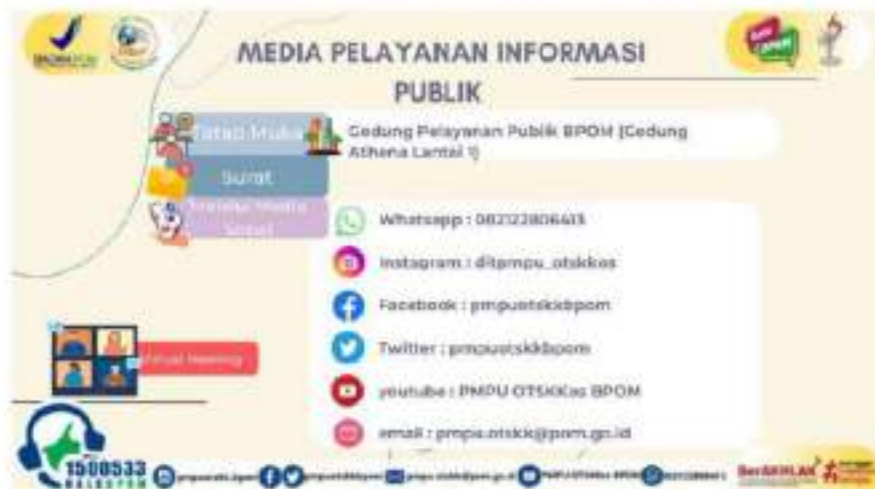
MEDIA PELAYANAN INFORMASI PUBLIK

Tatap Muka
Gedung Pelayanan Publik BPOM (Gedung Athena Lantai 1)

Surat

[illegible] Media Sosial

Whatsapp : 082122806613

Instagram : ditpmpu_otskkos

Facebook : pmpuotskkbpom

Twitter : pmpuotskkbpom

youtube : PMPU OTSKKos BPOM

email : pmpu.otskk@pom.go.id

Virtual Meeting

1500533 HALOBPOM

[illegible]

BerAKHLAK